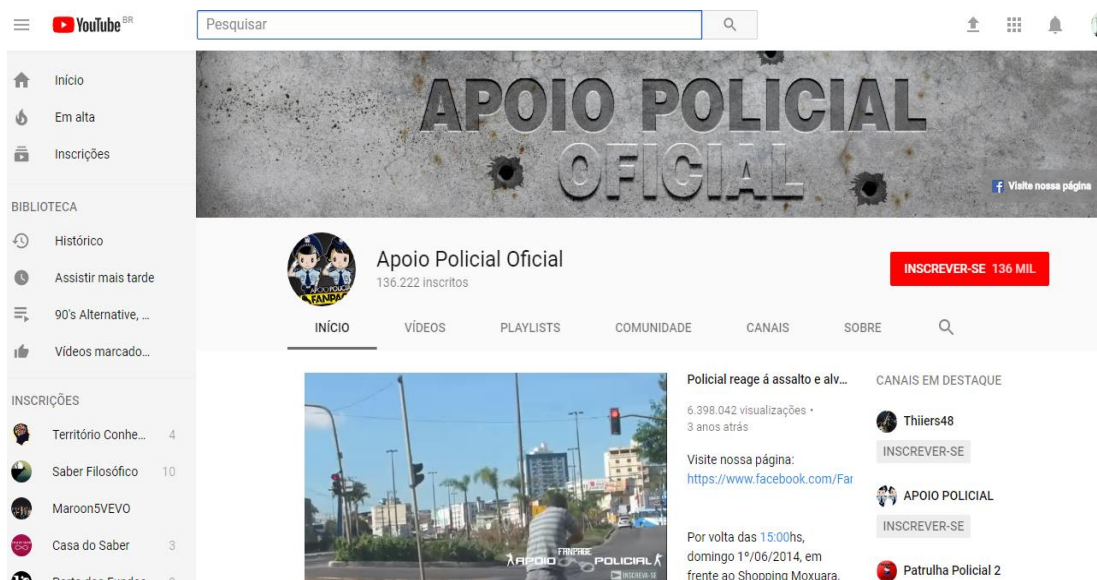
YouTube BR

Pesquisar

Início
Em alta
Inscrições

BIBLIOTECA
Histórico
Assistir mais tarde
90's Alternative, ...
Vídeos marcado...

INSCRIÇÕES
Território Conhe... 4
Saber Filosófico 10
Maroon5VEVO
Casa do Saber 3
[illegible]

APOIO POLICIAL OFICIAL

Visite nossa página

Apoio Policial Oficial
136.222 inscritos

INSCREVER-SE 136 MIL

INÍCIO VÍDEOS PLAYLISTS COMUNIDADE CANAIS SOBRE

APOIO POLICIAL FANPAGE
INSCREVA-SE

Policial reage á assalto e alv...
6.398.042 visualizações • 3 anos atrás

Visite nossa página:
https://www.facebook.com/Far

Por volta das 15:00hs, domingo 1º/06/2014, em frente ao Shopping Moxuara,

CANAIS EM DESTAQUE
Thiiers48
INSCREVER-SE
APOIO POLICIAL
INSCREVER-SE
Patrulha Policial 2